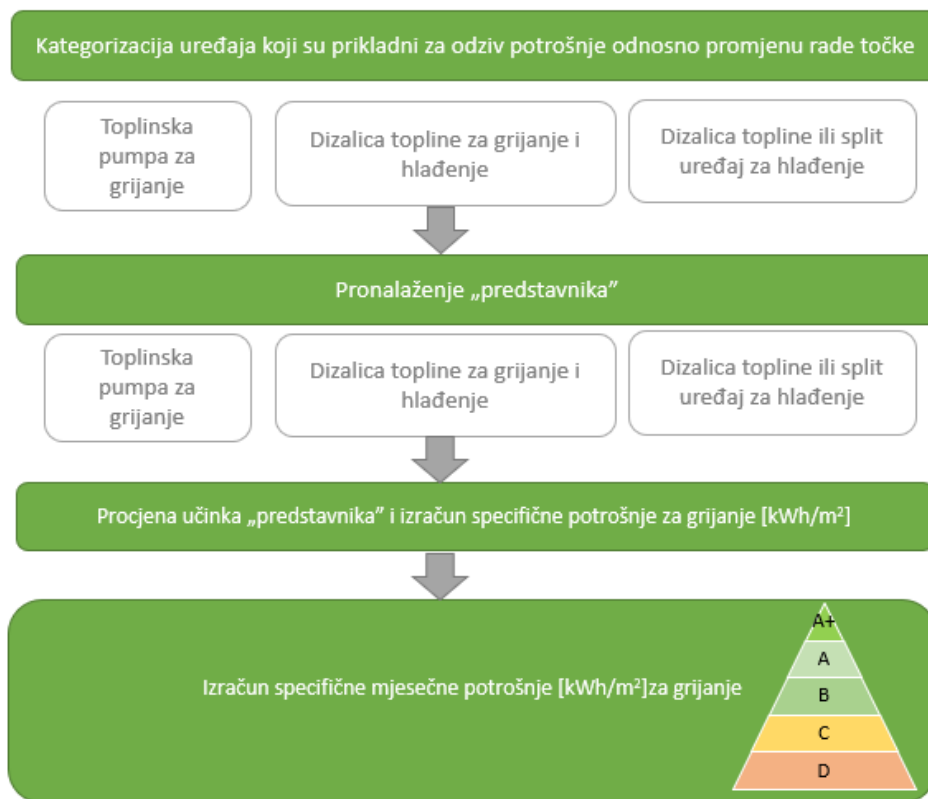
Kategorizacija uređaja koji su prikladni za odziv potrošnje odnosno promjenu rade točke

Toplinska pumpa za grijanje

Dizalica topline za grijanje i hlađenje

Dizalica topline ili split uređaj za hlađenje

Pronalaženje „predstavnika”

Toplinska pumpa za grijanje

Dizalica topline za grijanje i hlađenje

Dizalica topline ili split uređaj za hlađenje

Procjena učinka „predstavnika” i izračun specifične potrošnje za grijanje [kWh/m²]

Izračun specifične mjesečne potrošnje [kWh/m²]za grijanje

A+

A

B

C

D